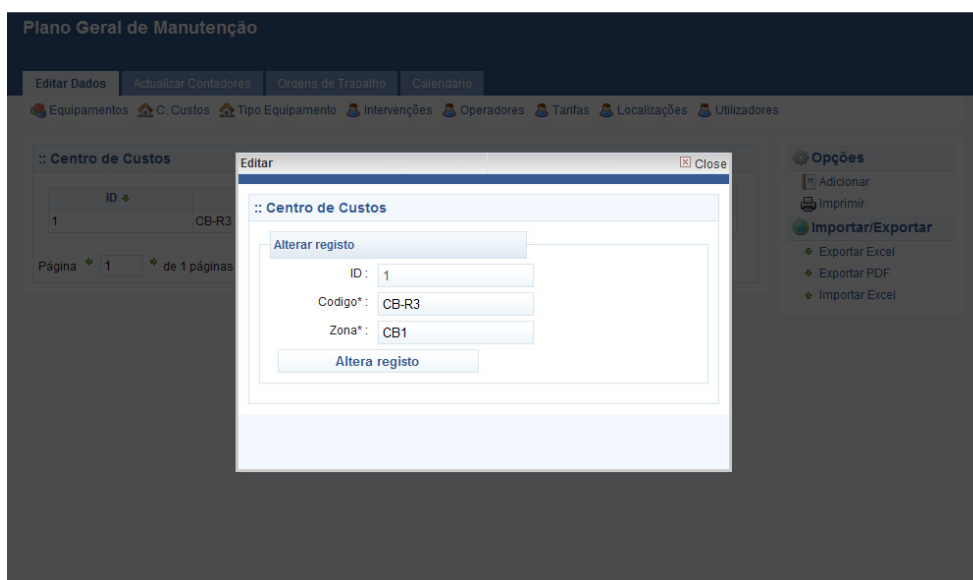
Plano Geral de Manutenção

Editar Dados | Actualizar Contadores | Ordens de Trabalho | Calendario

Equipamentos | C. Custos | Tipo Equipamento | Intervenções | Operadores | Tarifas | Localizações | Utilizadores

:: Centro de Custos

| ID |  |
|---|---|
| 1 | CB-R3 |

Página 1 de 1 páginas

Opções
Adicionar
Imprimir
Importar/Exportar
Exportar Excel
Exportar PDF
Importar Excel

Editar
Close

:: Centro de Custos

Alterar registo

ID: 1
Codigo*: CB-R3
Zona*: CB1

Altera registo